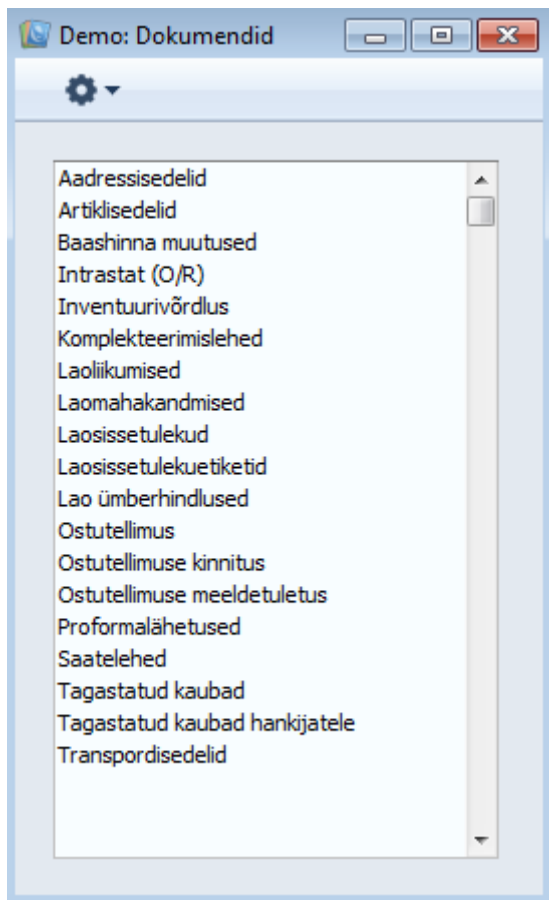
Demo: Dokumendid

Aadressisedelid
Artiklisedelid
Baashinna muutused
Intrastat (O/R)
Inventuurivõrdlus
Komplekteerimislehed
Laoliikumised
Laomahakandmised
Laosissetulekud
Laosissetulekuetiketid
Lao ümberhindlused
Ostutellimus
Ostutellimuse kinnitus
Ostutellimuse meeldetuletus
Proformalähetused
Saatelehed
Tagastatud kaubad
Tagastatud kaubad hankijatele
Transpordisedelid